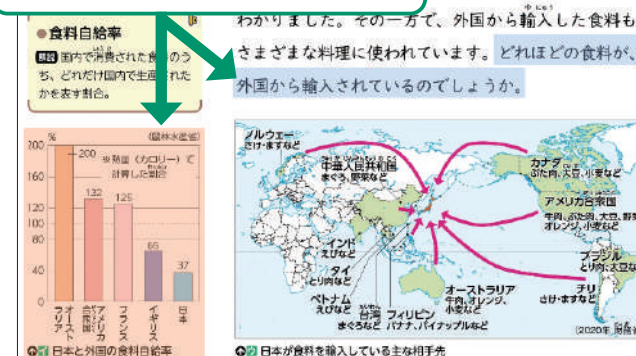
●食料自給率

解説 国内で消費された食料のうち、どれだけ国内で生産されたかを表す割合。

わかりました。その一方で、外国から輸入した食料もさまざまな料理に使われています。どれほどの食料が、外国から輸入されているのでしょうか。

%

(農林水産省)

200

160

120

80

40

0

200

供給量(カロリー)で計算した割合

132

125

65

37

オーストラリア

アメリカ合衆国

フランス

イギリス

日本

日本と外国の食料自給率

ノルウェー さけ・ますなど

中華人民共和国 まぐろ、野菜など

カナダ ぶた肉、大豆、小麦など

アメリカ合衆国 牛肉、ぶた肉、大豆、野菜、オレンジ、小麦など

インド えびなど

タイ とり肉など

台湾

ベトナム えびなど

フィリピン バナナ、パイナップルなど

まぐろなど

オーストラリア 牛肉、オレンジ、小麦など

ブラジル とり肉、大豆など

チリ さけ・ますなど

(2020年 財務省)

日本が食料を輸入している主な相手先